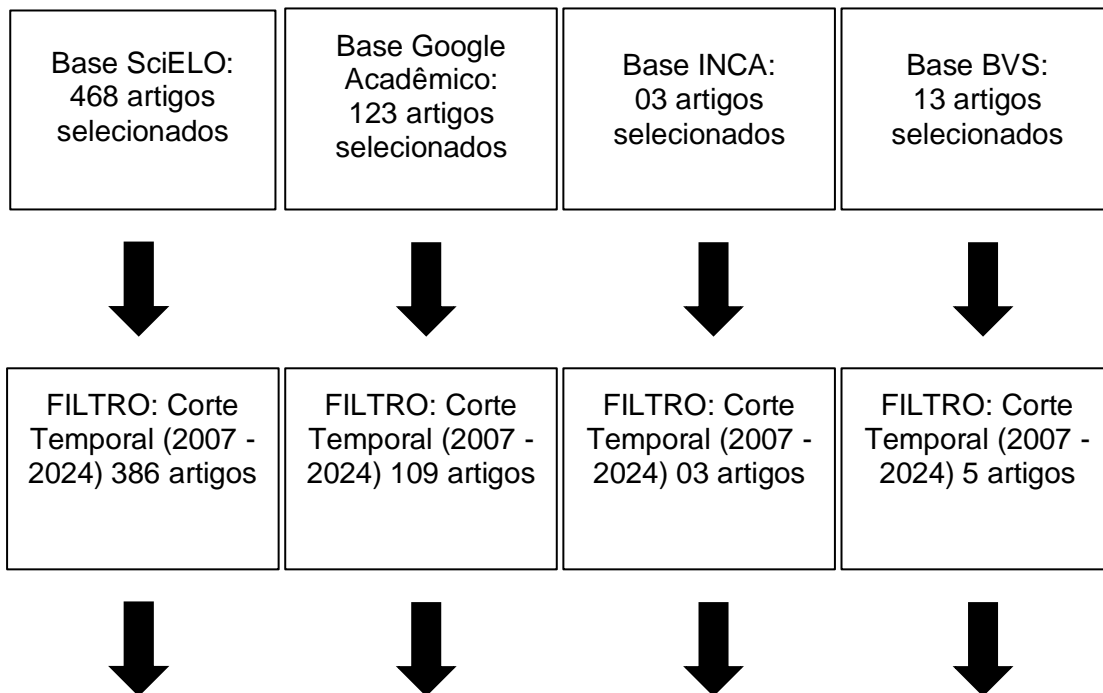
Base SciELO: 468 artigos selecionados

Base Google Acadêmico: 123 artigos selecionados

Base INCA: 03 artigos selecionados

Base BVS: 13 artigos selecionados

FILTRO: Corte Temporal (2007 - 2024) 386 artigos

FILTRO: Corte Temporal (2007 - 2024) 109 artigos

FILTRO: Corte Temporal (2007 - 2024) 03 artigos

FILTRO: Corte Temporal (2007 - 2024) 5 artigos